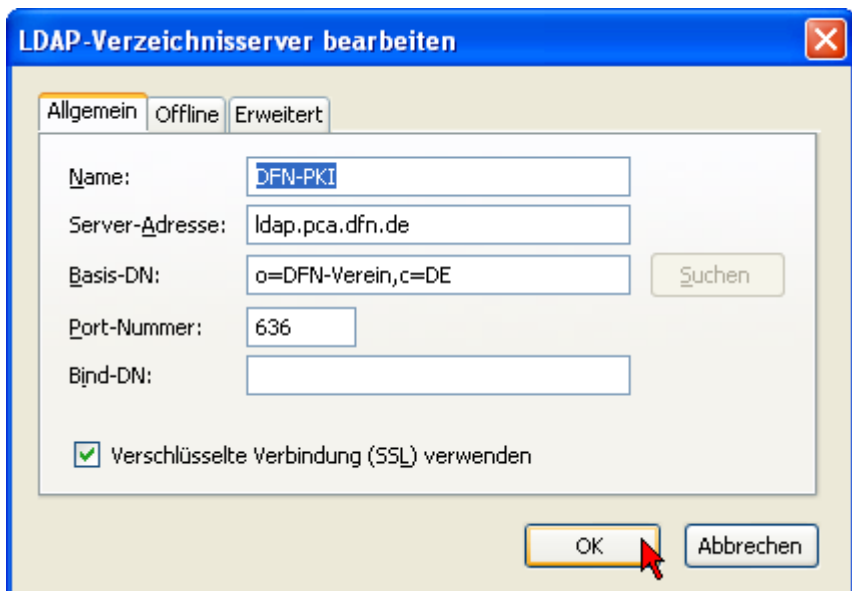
LDAP-Verzeichnisserver bearbeiten

Allgemein Offline Erweitert

Name: DFN-PKI

Server-Adresse: ldap.pca.dfn.de

Basis-DN: o=DFN-Verein,c=DE Suchen

Port-Nummer: 636

Bind-DN:

Verschlüsselte Verbindung (SSL) verwenden

OK Abbrechen